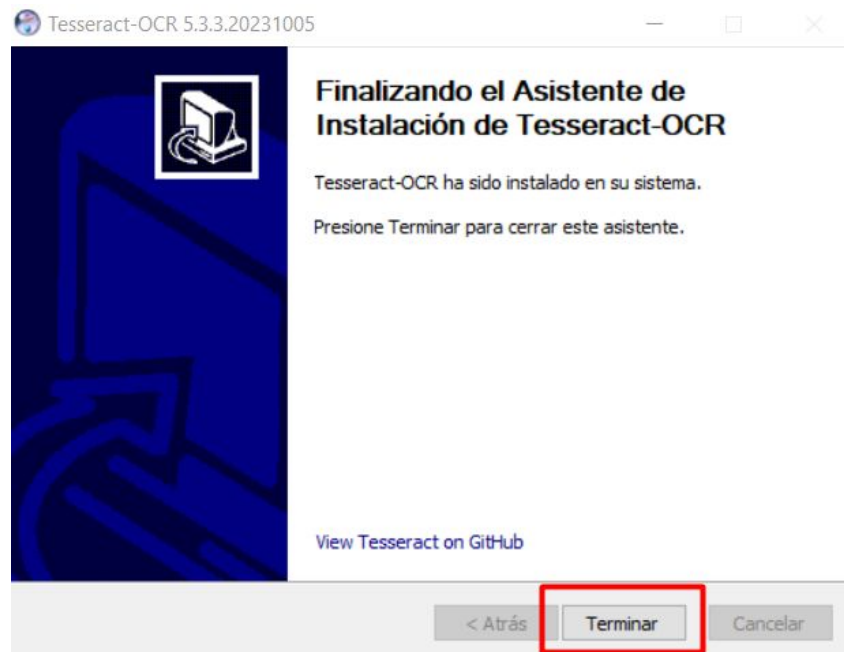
Tesseract-OCR 5.3.3.20231005

Finalizando el Asistente de Instalación de Tesseract-OCR

Tesseract-OCR ha sido instalado en su sistema.

Presione Terminar para cerrar este asistente.

View Tesseract on GitHub

< Atrás

Terminar

Cancelar